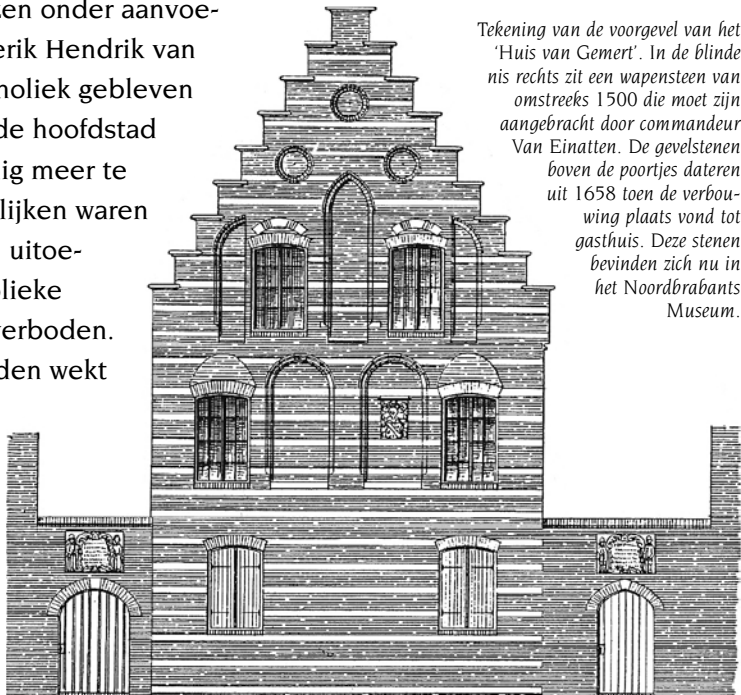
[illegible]en onder aanvoe-
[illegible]erik Hendrik van
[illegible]holiek gebleven
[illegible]de hoofdstad
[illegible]ig meer te
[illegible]lijken waren
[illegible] uitoe-
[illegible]lieke
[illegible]erboden.
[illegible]den wekt

Tekening van de voorgevel van het 'Huis van Gemert'. In de blinde nis rechts zit een wapensteen van omstreeks 1500 die moet zijn aangebracht door commandeur Van Einatten. De gevelstenen boven de poortjes dateren uit 1658 toen de verbouwing plaats vond tot gasthuis. Deze stenen bevinden zich nu in het Noordbrabants Museum.